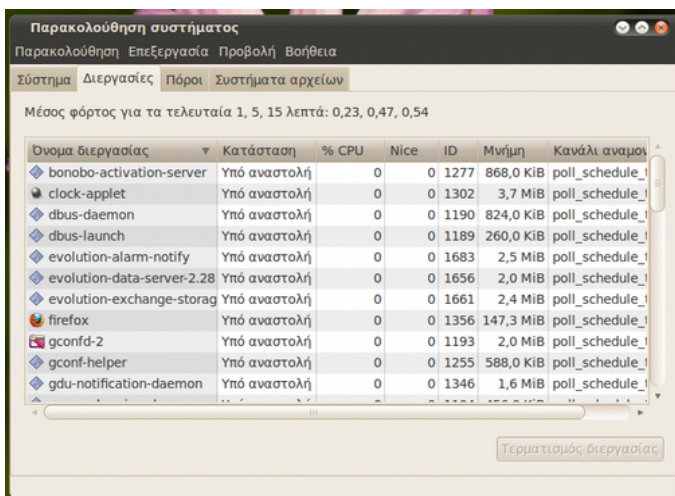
Παρακολούθηση συστήματος

Παρακολούθηση Επεξεργασία Προβολή Βοήθεια

Σύστημα Διεργασίες Πόροι Συστήματα αρχείων

Μέσος φόρτος για τα τελευταία 1, 5, 15 λεπτά: 0,23, 0,47, 0,54

| Όνομα διεργασίας | Κατάσταση | % CPU | Nice | ID | Μνήμη | Κανάλι αναμο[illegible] |
|---|---|---|---|---|---|---|
| bonobo-activation-server | Υπό αναστολή | 0 | 0 | 1277 | 868,0 KiB | poll_schedule_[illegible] |
| clock-applet | Υπό αναστολή | 0 | 0 | 1302 | 3,7 MiB | poll_schedule_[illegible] |
| dbus-daemon | Υπό αναστολή | 0 | 0 | 1190 | 824,0 KiB | poll_schedule_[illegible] |
| dbus-launch | Υπό αναστολή | 0 | 0 | 1189 | 260,0 KiB | poll_schedule_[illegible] |
| evolution-alarm-notify | Υπό αναστολή | 0 | 0 | 1683 | 2,5 MiB | poll_schedule_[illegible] |
| evolution-data-server-2.28 | Υπό αναστολή | 0 | 0 | 1656 | 2,0 MiB | poll_schedule_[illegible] |
| evolution-exchange-storag | Υπό αναστολή | 0 | 0 | 1661 | 2,4 MiB | poll_schedule_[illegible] |
| firefox | Υπό αναστολή | 0 | 0 | 1356 | 147,3 MiB | poll_schedule_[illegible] |
| gconfd-2 | Υπό αναστολή | 0 | 0 | 1193 | 2,0 MiB | poll_schedule_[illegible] |
| gconf-helper | Υπό αναστολή | 0 | 0 | 1255 | 588,0 KiB | poll_schedule_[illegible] |
| gdu-notification-daemon | Υπό αναστολή | 0 | 0 | 1346 | 1,6 MiB | poll_schedule_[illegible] |

Τερματισμός διεργασίας